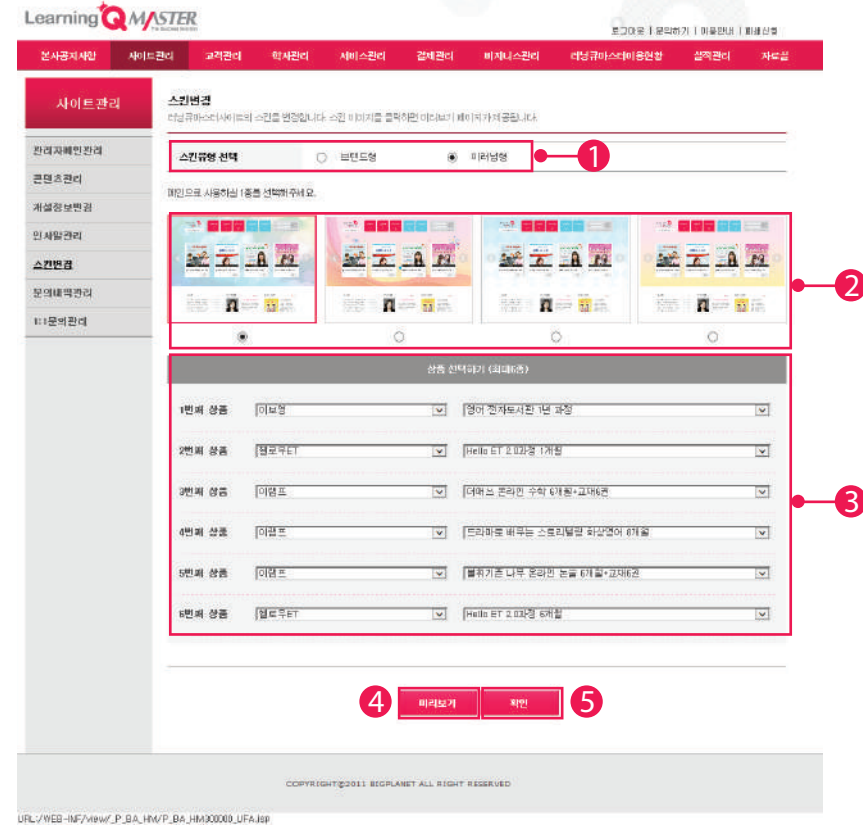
Learning Q MASTER

로그아웃 | 문의하기 | 이용안내 | 매뉴얼

본사공지사항 | 사이트관리 | 고객관리 | 학사관리 | 서비스관리 | 결제관리 | 비지니스관리 | 러닝큐마스터이용현황 | 실적관리 | 자료실

사이트관리

관리자페이지관리
콘텐츠관리
개설정보변경
인사말관리
스킨변경
문의배액관리
1:1문의관리

스킨변경
러닝큐마스터 사이트의 스킨을 변경합니다. 스킨 이미지를 클릭하면 미리보기 페이지가 제공됩니다.

스킨유형 선택 ○ 브랜드형 ◉ 미러닝형

메인으로 사용하실 1종을 선택해주세요.

상품 선택하기 (최대6종)

| | | |
|---|---|---|
| 1번째 상품 | 이보영 | 영어 전자도서관 1년 과정 |
| 2번째 상품 | 헬로우ET | Hello ET 2.0과정 1개월 |
| 3번째 상품 | 이랩프 | 더매쓰 온라인 수학 6개월+교재6권 |
| 4번째 상품 | 이랩프 | 드라마로 배우는 스토리텔링 회상영어 6개월 |
| 5번째 상품 | 이랩프 | 뿌리기픈 나무 온라인 논술 6개월+교재6권 |
| 6번째 상품 | 헬로우ET | Hello ET 2.0과정 6개월 |

4 미리보기 확인 5

1 2 3

COPYRIGHT@2011 BIGPLANET ALL RIGHT RESERVED

URL:/WEB-INF/view/_P_BA_HM/P_BA_HM00000_UFA.jsp